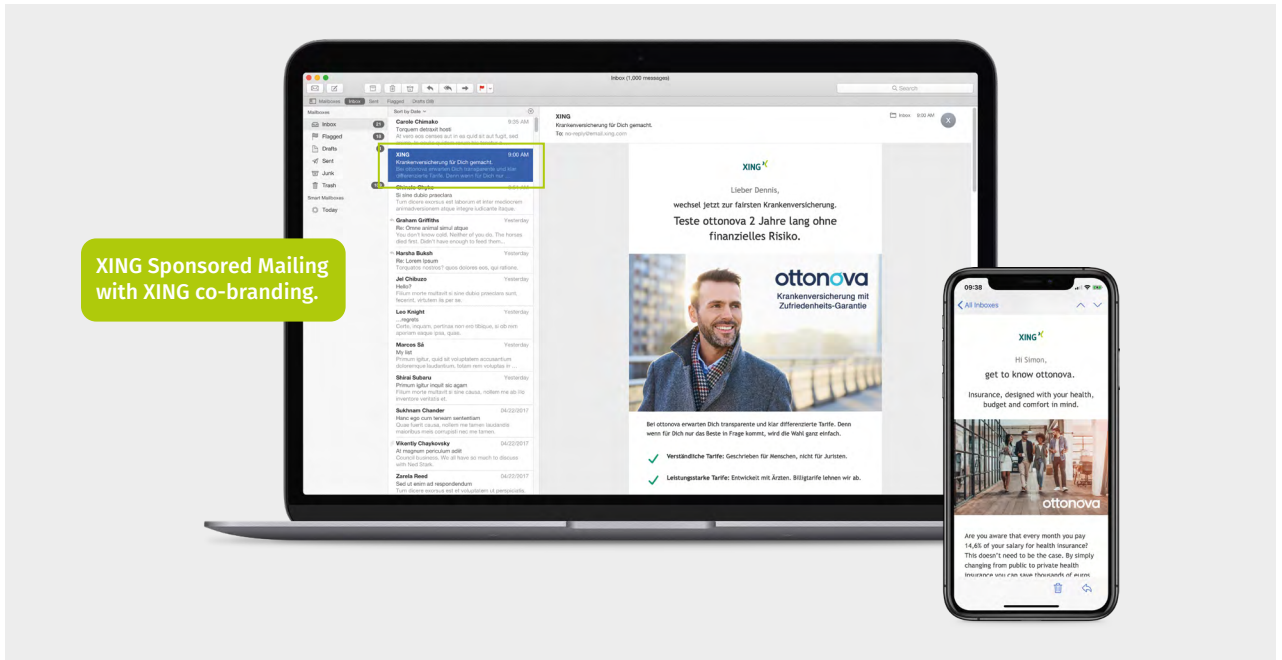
XING Sponsored Mailing with XING co-branding.

Inbox (1,000 messages)

Search

Mailboxes Inbox Sent Flagged Drafts (58)

Mailboxes
Inbox
Flagged
Drafts
Sent
Junk
Trash
Smart Mailboxes
Today

Sort by Date

Carole Chimako 9:25 AM
Torquem detraxit hosti
At vero eos censes aut in ea quid sit aut fugit, sed quoniam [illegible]

XING 9:00 AM
Krankenversicherung für Dich gemacht.
Bei ottonova erwarten Dich transparente und klar differenzierte Tarife. Denn wenn für Dich nur

Shinobu Shyko
Si sine dubio praeclara
Tum dicere exorsus est laborum et inter mediocrem animadversionem atque integre iudicante itaque.

Graham Griffiths Yesterday
Re: Omne animal simul atque
You don't know cold. Neither of you do. The horses died first. Didn't have enough to feed them...

Harsha Buksh Yesterday
Re: Lorem ipsum
Torquatus nostros? quos dolores eos, qui rationes.

Jel Chibuzo Yesterday
Hello?
Filium morte multavit si sine dubio praeclara sunt, facerint, virtutem de par se.

Leo Knight Yesterday
...regrets
Certe, inquam, pertinax non erit illique, si ob rem aperiam eaque ipsa, quae.

Marcos Sá Yesterday
My list
Primum igitur, quid sit voluptatem accusantium doloremque laudantium, totam rem voluptas in ...

Shirai Subaru Yesterday
Primum igitur inquit sic agam
Filium morte multavit si sine causa, nollem me ab illo inventore veritatis et.

Sukhnam Chander 04/22/2017
Hanc ego cum teneam sententiam
Quae fuerit causa, nollem me tamen laudandis maioribus meis corrupisti nec me ferret.

Vikentiy Chaykovsky 04/22/2017
At magnum periculum adit
Council business. We all have so much to discuss with Ned Stark.

Zerela Reed 04/22/2017
Sed ut enim ad respondendum
Tum dicere exorsus est et voluptatem ut perspiciatis.

XING
Krankenversicherung für Dich gemacht.
To: no-reply@email.xing.com

Inbox 9:00 AM

XING

Lieber Dennis,
wechsel jetzt zur fairsten Krankenversicherung.
Teste ottonova 2 Jahre lang ohne finanzielles Risiko.

ottonova
Krankenversicherung mit Zufriedenheits-Garantie

Bei ottonova erwarten Dich transparente und klar differenzierte Tarife. Denn wenn für Dich nur das Beste in Frage kommt, wird die Wahl ganz einfach.

Verständliche Tarife: Geschrieben für Menschen, nicht für Juristen.

Leistungsstarke Tarife: Entwickelt mit Ärzten. Billigtarife lehnen wir ab.

09:38

All Inboxes

XING

Hi Simon,
get to know ottonova.

Insurance, designed with your health, budget and comfort in mind.

ottonova

Are you aware that every month you pay 14,6% of your salary for health insurance? This doesn't need to be the case. By simply changing from public to private health insurance you can save thousands of euros